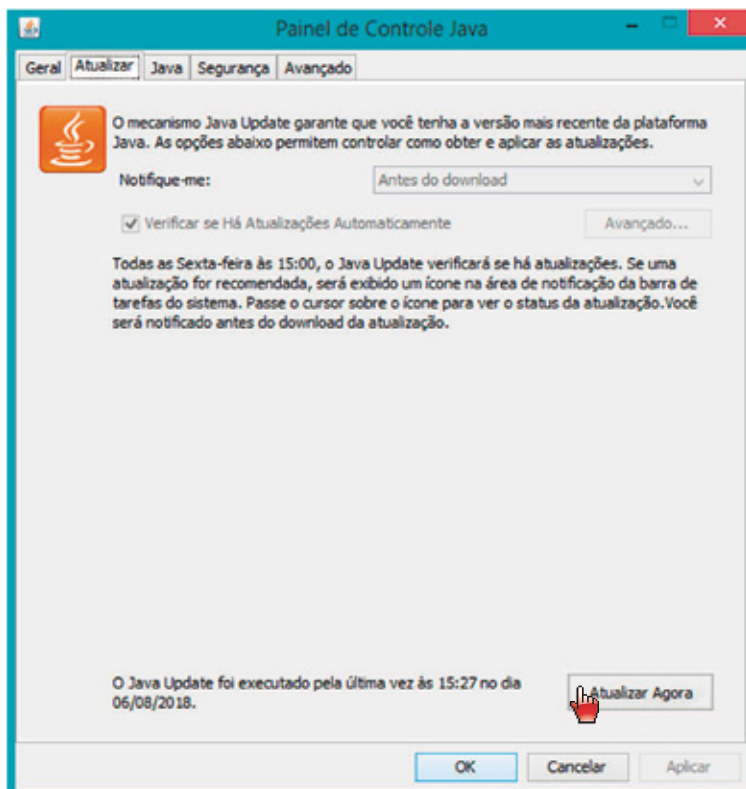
Painel de Controle Java

Geral | Atualizar | Java | Segurança | Avançado

O mecanismo Java Update garante que você tenha a versão mais recente da plataforma Java. As opções abaixo permitem controlar como obter e aplicar as atualizações.

Notifique-me: Antes do download

Verificar se Há Atualizações Automaticamente

Avançado...

Todas as Sexta-feira às 15:00, o Java Update verificará se há atualizações. Se uma atualização for recomendada, será exibido um ícone na área de notificação da barra de tarefas do sistema. Passe o cursor sobre o ícone para ver o status da atualização.Você será notificado antes do download da atualização.

O Java Update foi executado pela última vez às 15:27 no dia 06/08/2018.

Atualizar Agora

OK | Cancelar | Aplicar